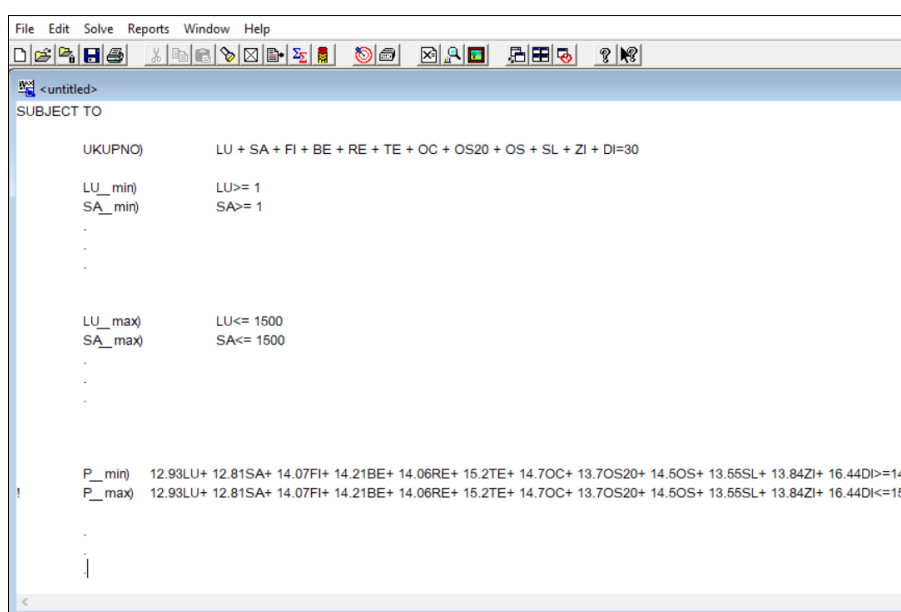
File Edit Solve Reports Window Help

<untitled>

SUBJECT TO

UKUPNO) LU + SA + FI + BE + RE + TE + OC + OS20 + OS + SL + ZI + DI=30

LU__min) LU>= 1
SA__min) SA>= 1
.
.
.

LU__max) LU<= 1500
SA__max) SA<= 1500
.
.
.

P__min) 12.93LU+ 12.81SA+ 14.07FI+ 14.21BE+ 14.06RE+ 15.2TE+ 14.7OC+ 13.7OS20+ 14.5OS+ 13.55SL+ 13.84ZI+ 16.44DI>=1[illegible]
! P__max) 12.93LU+ 12.81SA+ 14.07FI+ 14.21BE+ 14.06RE+ 15.2TE+ 14.7OC+ 13.7OS20+ 14.5OS+ 13.55SL+ 13.84ZI+ 16.44DI<=1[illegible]

.
.
.